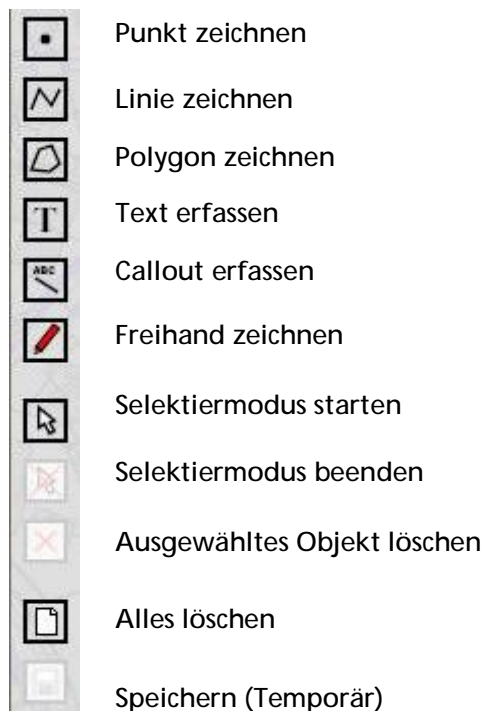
Punkt zeichnen

Linie zeichnen

Polygon zeichnen

Text erfassen

ABC

Callout erfassen

Freihand zeichnen

Selektiermodus starten

Selektiermodus beenden

Ausgewähltes Objekt löschen

Alles löschen

Speichern (Temporär)